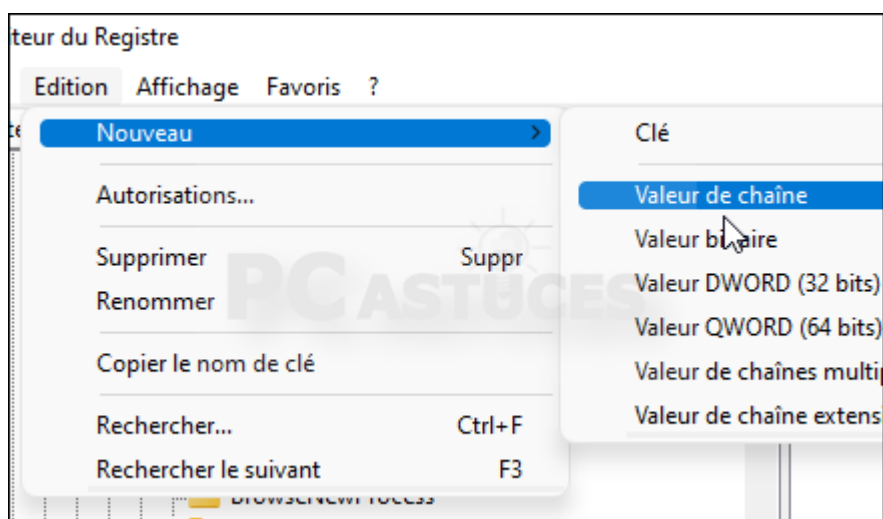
teur du Registre

Edition Affichage Favoris ?

Nouveau

Autorisations...

Supprimer Suppr

Renommer

Copier le nom de clé

Rechercher... Ctrl+F

Rechercher le suivant F3

Clé

Valeur de chaîne

Valeur bi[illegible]aire

Valeur DWORD (32 bits)

Valeur QWORD (64 bits)

Valeur de chaînes multip

Valeur de chaîne extens

PC ASTUCES

BrowserNewProcess